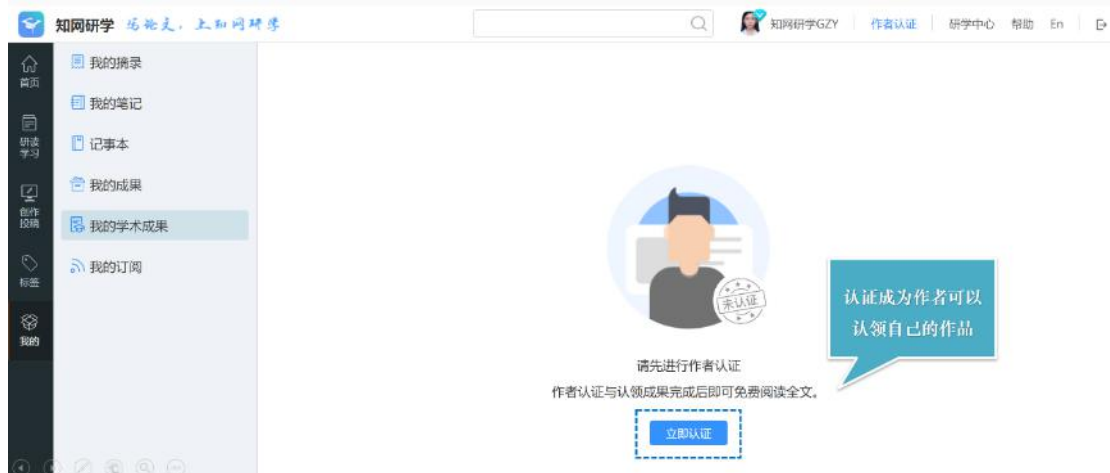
知网研学 写论文，上知网研学

知网研学GZY | 作者认证 | 研学中心 | 帮助 | En

首页
研读学习
创作投稿
标签
我的

我的摘录
我的笔记
记事本
我的成果
我的学术成果
我的订阅

未认证

认证成为作者可以认领自己的作品

请先进行作者认证

作者认证与认领成果完成后即可免费阅读全文。

立即认证